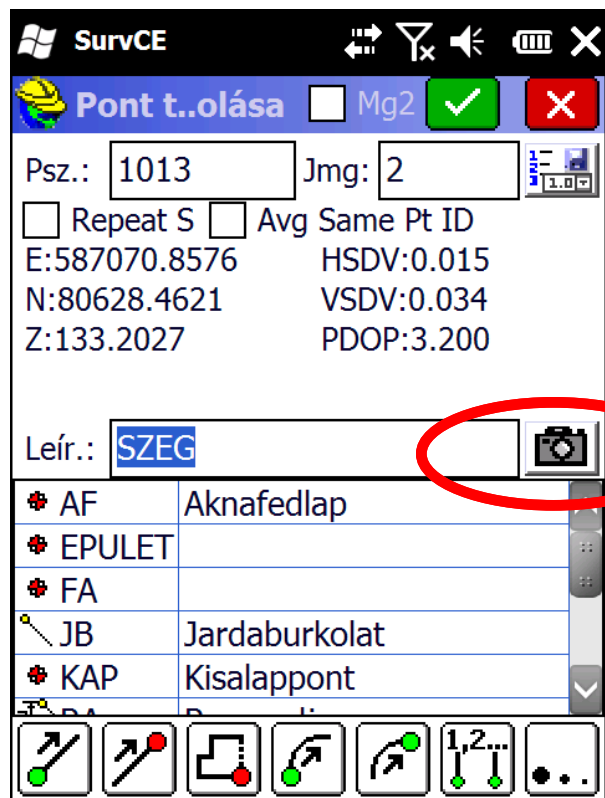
SurvCE

Pont t..olása Mg2

Psz.: 1013 Jmg: 2

Repeat S Avg Same Pt ID

E:587070.8576 HSDV:0.015
N:80628.4621 VSDV:0.034
Z:133.2027 PDOP:3.200

Leír.: SZEG

| | |
|---|---|
| AF | Aknafedlap |
| EPULET | |
| FA | |
| JB | Jardaburkolat |
| KAP | Kisalappont |
| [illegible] | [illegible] |

1,2...